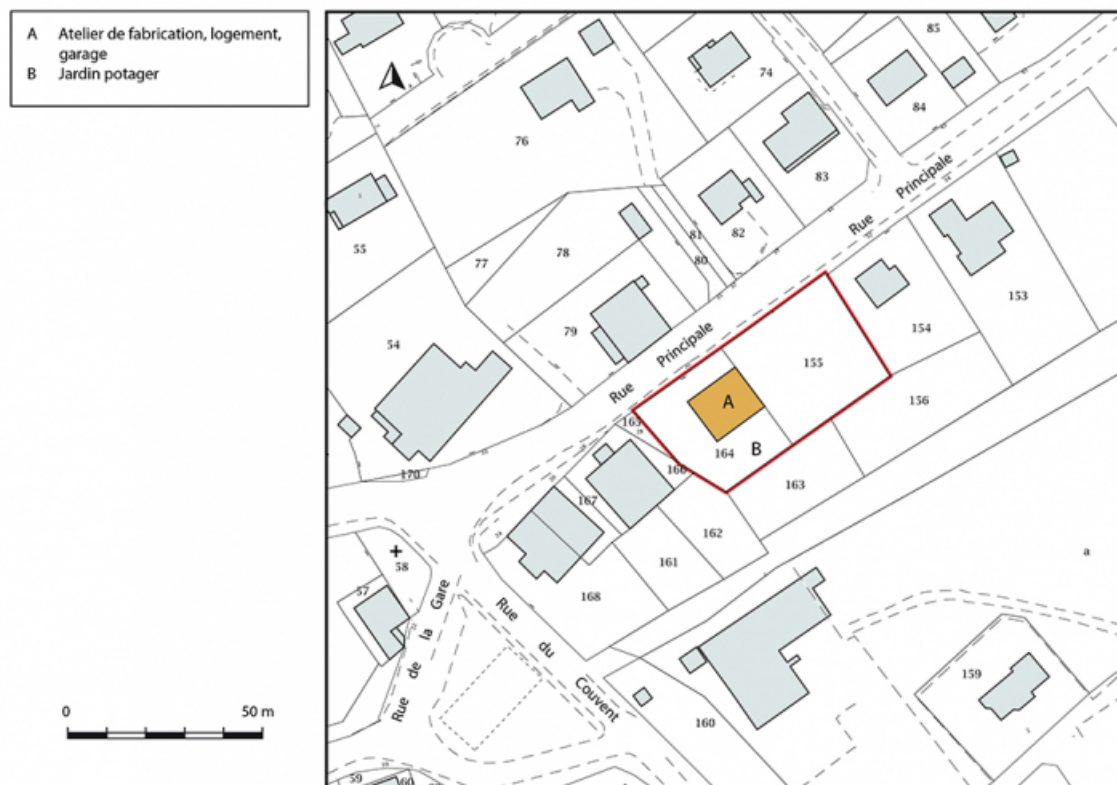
A Atelier de fabrication, logement, garage
B Jardin potager

0 50 m

85
74
84
76
83
Rue Principale
82
81
80
55
77
78
153
154
79
155
54
Rue Principale
A
156
165
164
B
166
170
163
167
162
a
161
58
57
168
Rue de la Gare
Rue du Couvent
159
160
59
60